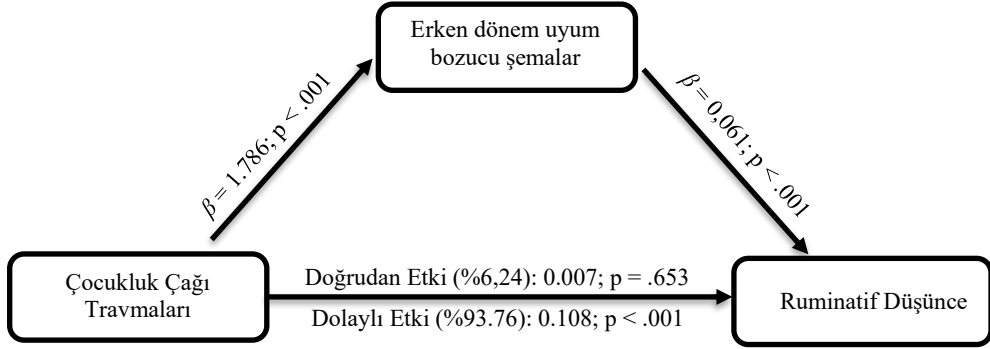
Erken dönem uyum bozucu şemalar

$\beta$ = 1.786; p < .001

$\beta$ = 0,061; p < .001

Çocukluk Çağı Travmaları

Doğrudan Etki (%6,24): 0.007; p = .653

Dolaylı Etki (%93.76): 0.108; p < .001

Ruminatif Düşünce